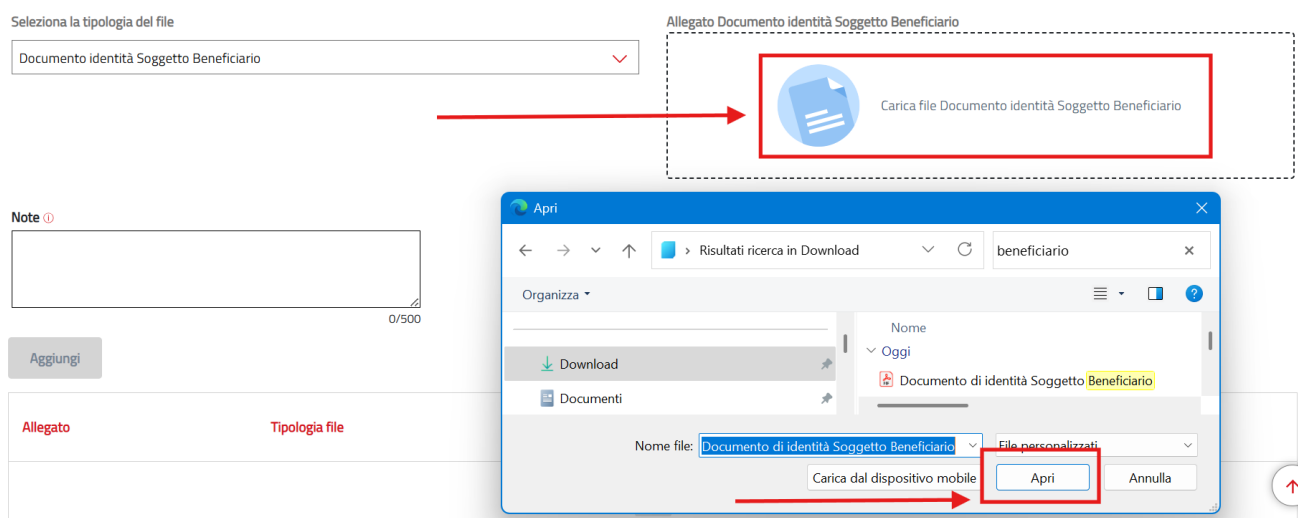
Seleziona la tipologia del file

Documento identità Soggetto Beneficiario

Allegato Documento identità Soggetto Beneficiario

Carica file Documento identità Soggetto Beneficiario

Note ⓘ

0/500

Aggiungi

Allegato

Tipologia file

Apri

Risultati ricerca in Download

beneficiario

Organizza

Nome

Oggi

Documento di identità Soggetto Beneficiario

Download

Documenti

Nome file: Documento di identità Soggetto Beneficiario

File personalizzati

Carica dal dispositivo mobile

Apri

Annulla